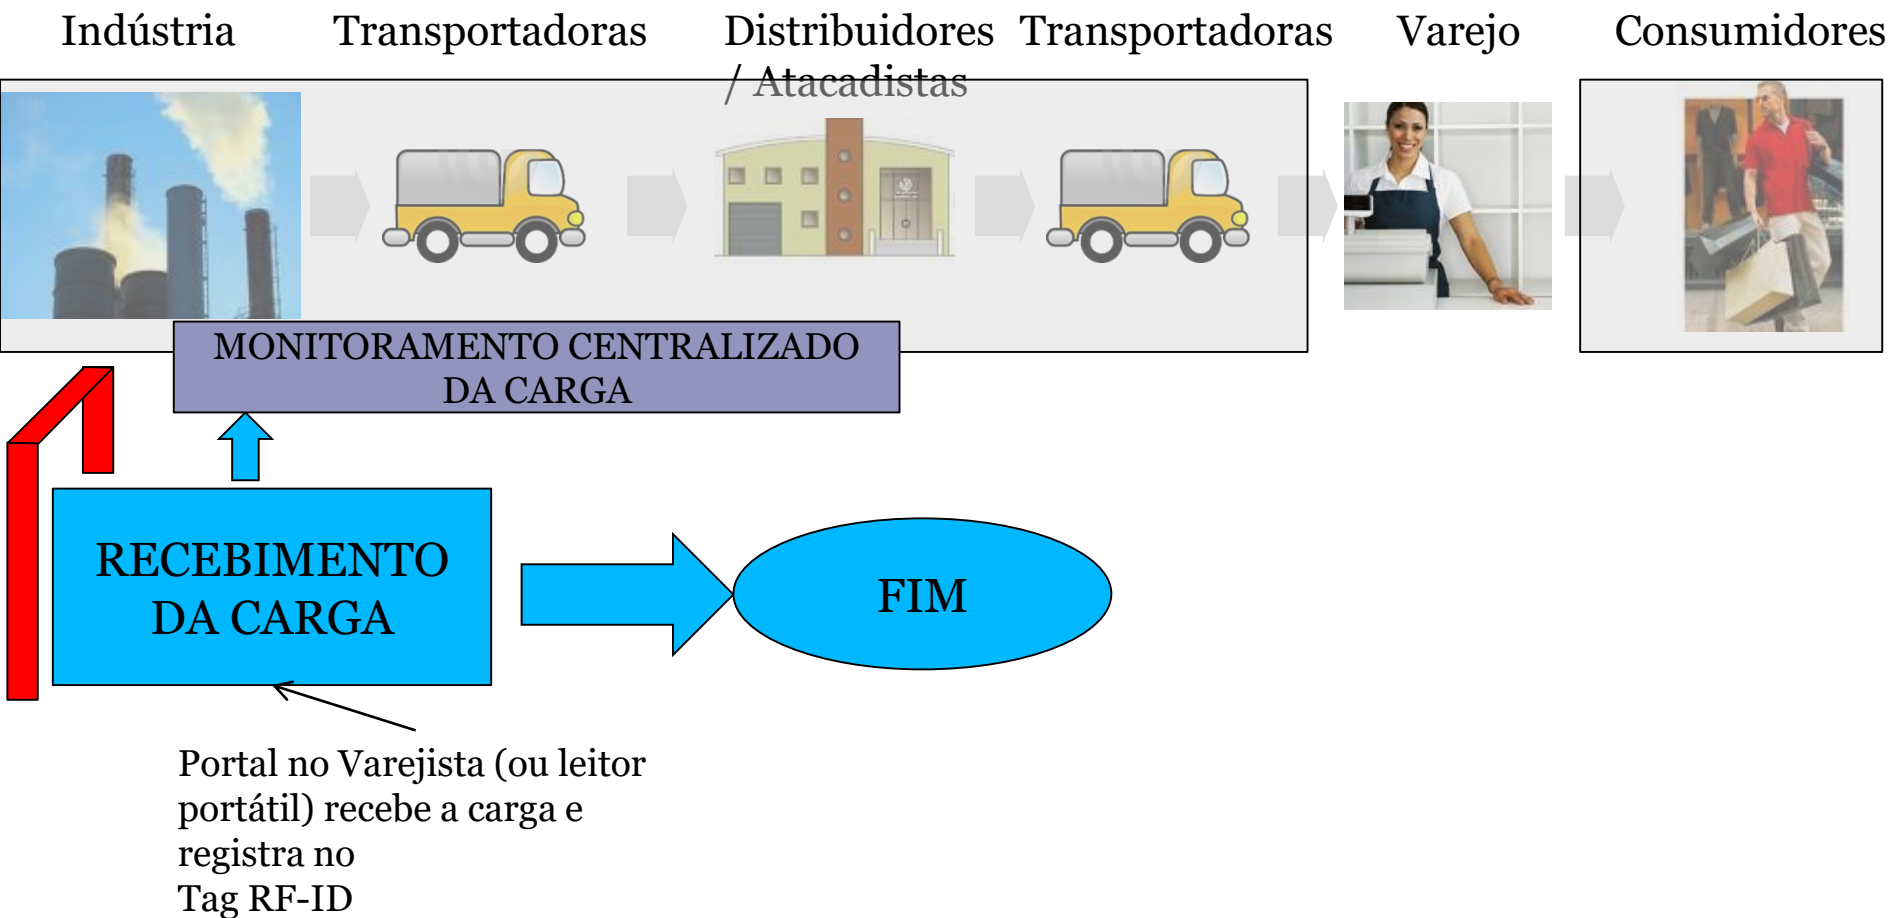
Indústria Transportadoras Distribuidores / Atacadistas Transportadoras Varejo Consumidores

MONITORAMENTO CENTRALIZADO DA CARGA

RECEBIMENTO DA CARGA

FIM

Portal no Varejista (ou leitor portátil) recebe a carga e registra no
Tag RF-ID